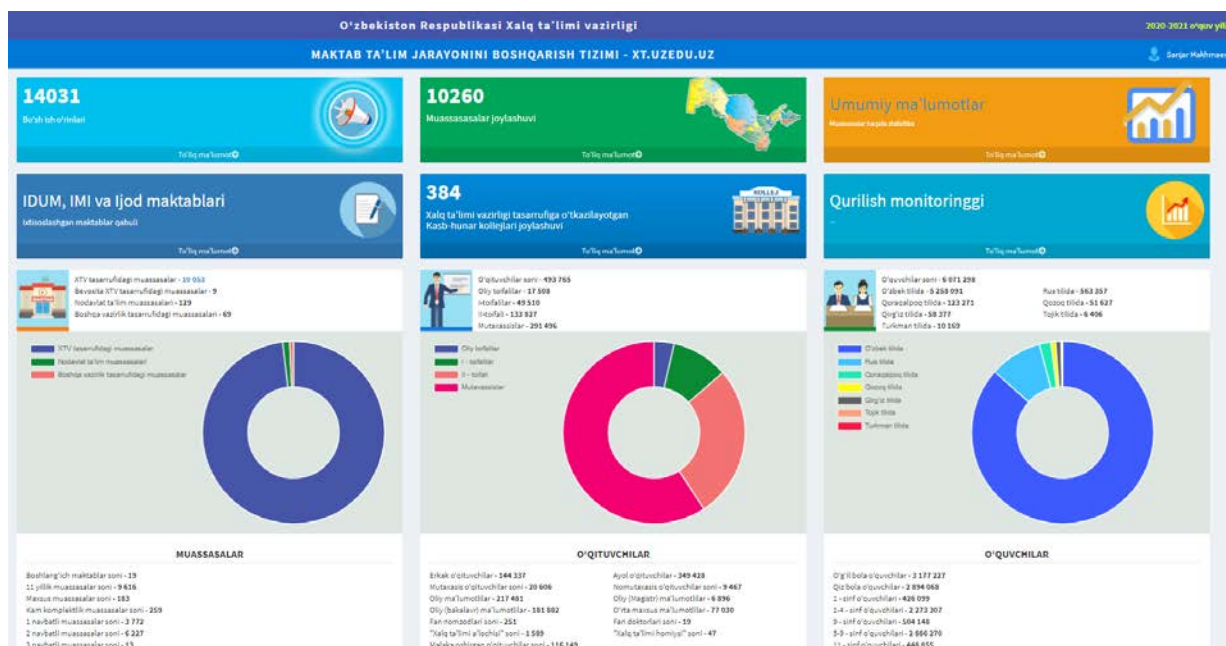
O'zbekiston Respublikasi Xalq ta'limi vazirligi

2020-2021 o'quv yili

MAKTAB TA'LIM JARAYONINI BOSHQARISH TIZIMI - XT.UZEDU.UZ

Sanjar Makhmaev

14031
Bo'sh ish o'rinlari
To'liq ma'lumot

10260
Muassasasalar joylashuvi
To'liq ma'lumot

Umumiy ma'lumotlar
Muassasalar haqida statistika
To'liq ma'lumot

IDUM, IMI va Ijod maktablari
Ixtisoslashgan maktablar qabuli
To'liq ma'lumot

384
Xalq ta'limi vazirligi tasarrufiga o'tkazilayotgan Kasb-hunar kollejlari joylashuvi
To'liq ma'lumot

KOLLEJ

Qurilish monitoringgi
To'liq ma'lumot

XTV tasarrufidagi muassasalar - 10 053
Bevosita XTV tasarrufidagi muassasalar - 9
Nodavlat ta'lim muassasalari - 129
Boshqa vazirlik tasarrufidagi muassasalari - 69

XTV tasarrufidagi muassasalar
Nodavlat ta'lim muassasalari
Boshqa vazirlik tasarrufidagi muassasalar

O'qituvchilar soni - 493 765
Oliy toifalilar - 17 508
I-toifalilar - 49 510
II-toifali - 133 827
Mutaxassislar - 291 496

Oliy toifalilar
I - toifalilar
II - toifali
Mutaxassislar

O'quvchilar soni - 6 071 298
O'zbek tilida - 5 258 091
Qoraqalpoq tilida - 123 271
Qirg'iz tilida - 58 377
Turkman tilida - 10 169
Rus tilida - 563 357
Qozoq tilida - 51 627
Tojik tilida - 6 406

O'zbek tilida
Rus tilida
Qoraqalpoq tilida
Qozoq tilida
Qirg'iz tilida
Tojik tilida
Turkman tilida

MUASSASALAR

Boshlang'ich maktablar soni - 19
11 yillik muassasalar soni - 9 616
Maxsus muassasalar soni - 183
Kam komplektlik muassasalar soni - 259
1 navbatli muassasalar soni - 3 772
2 navbatli muassasalar soni - 6 227
3 navbatli muassasalar soni - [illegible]

O'QITUVCHILAR

Erkak o'qituvchilar - 144 337
Mutaxasis o'qituvchilar soni - 20 606
Oliy ma'lumotlilar - 217 481
Oliy (bakalavr) ma'lumotlilar - 181 882
Fan nomzodlari soni - 251
"Xalq ta'limi a'lochisi" soni - 1 589
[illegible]
Ayol o'qituvchilar - 349 428
Nomutaxasis o'qituvchilar soni - 9 467
Oliy (Magistr) ma'lumotlilar - 6 896
O'rta maxsus ma'lumotlilar - 77 030
Fan doktorlari soni - 19
"Xalq ta'limi homiysi" soni - 47

O'QUVCHILAR

O'g'il bola o'quvchilar - 3 177 227
Qiz bola o'quvchilar - 2 894 068
1 - sinf o'quvchilari - 426 099
1-4 - sinf o'quvchilari - 2 273 307
9 - sinf o'quvchilari - 504 148
5-9 - sinf o'quvchilari - 2 866 270
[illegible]